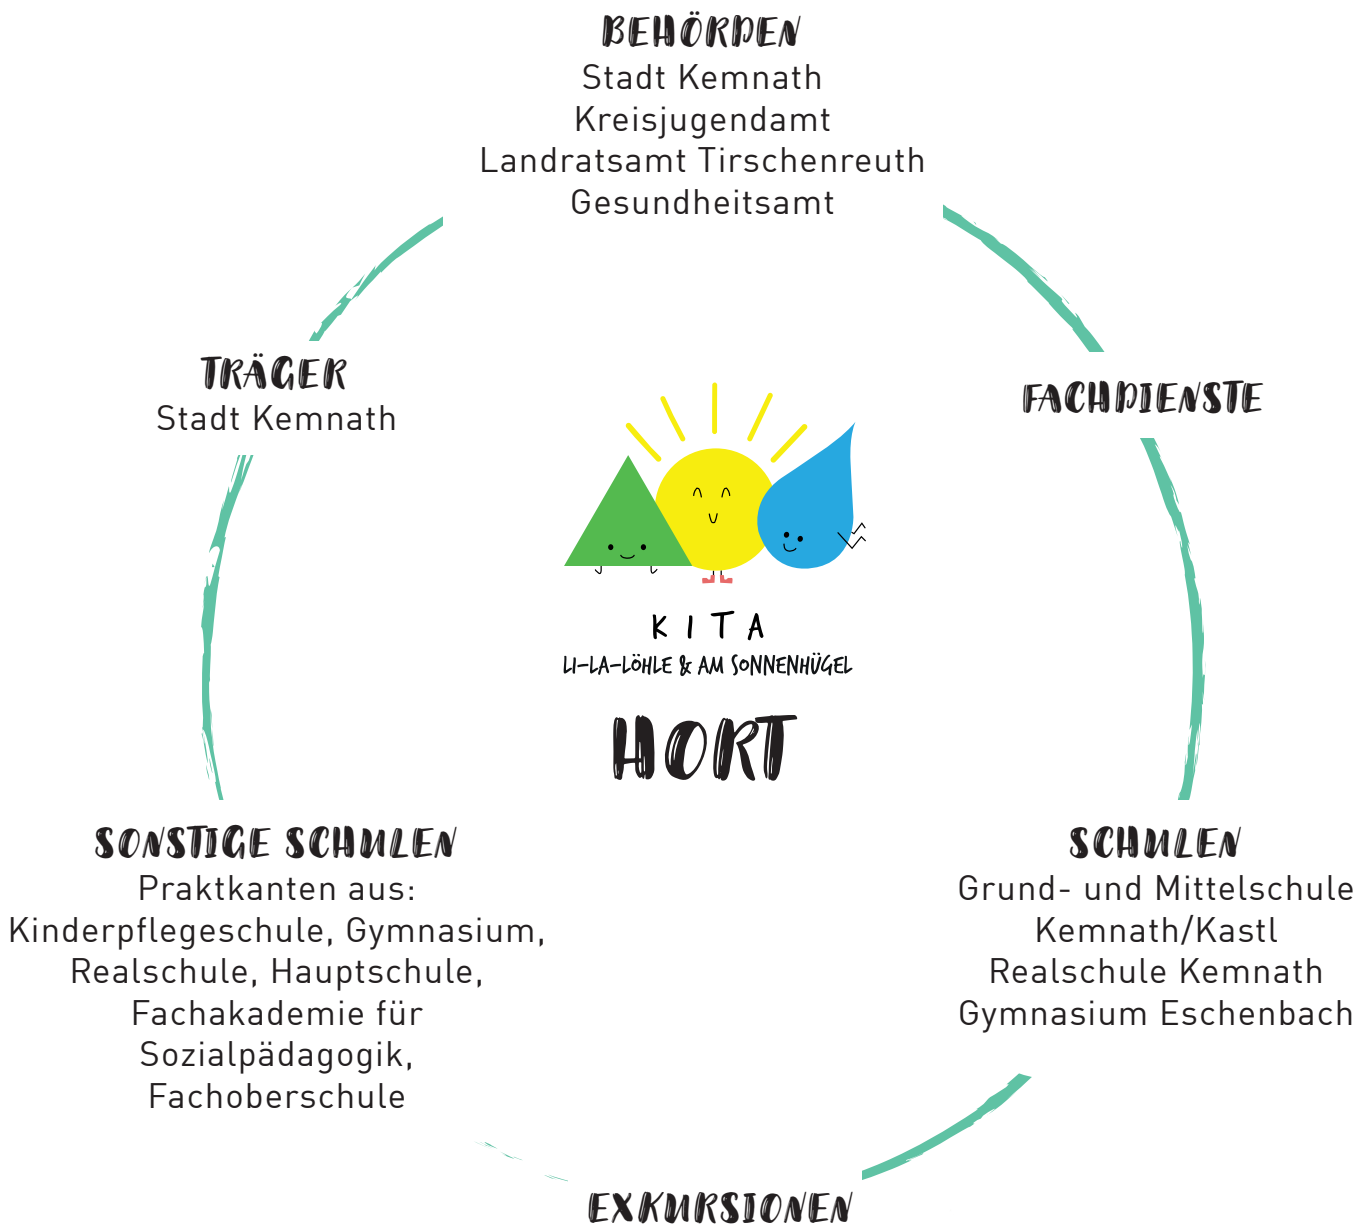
BEHÖRDEN
Stadt Kemnath
Kreisjugendamt
Landratsamt Tirschenreuth
Gesundheitsamt

TRÄGER
Stadt Kemnath

FACHDIENSTE

KITA
LI-LA-LÖHLE & AM SONNENHÜGEL

HORT

SONSTIGE SCHULEN
Praktkanten aus:
Kinderpflegeschule, Gymnasium,
Realschule, Hauptschule,
Fachakademie für
Sozialpädagogik,
Fachoberschule

SCHULEN
Grund- und Mittelschule
Kemnath/Kastl
Realschule Kemnath
Gymnasium Eschenbach

EXKURSIONEN